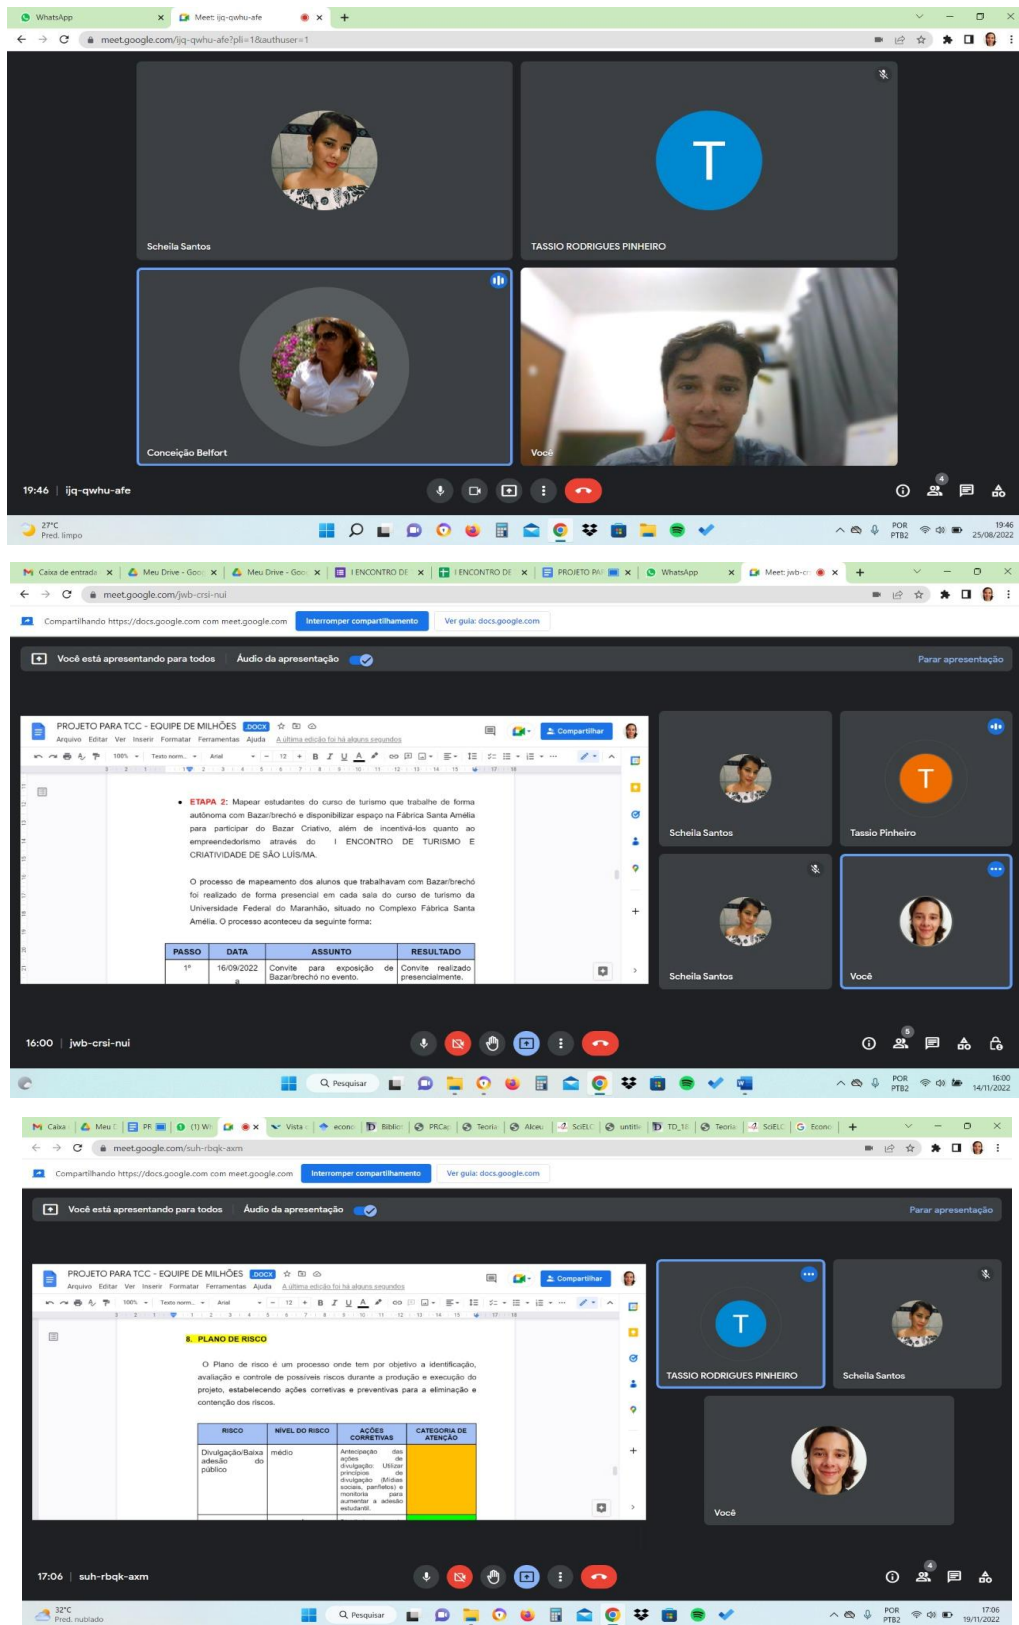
WhatsApp
Meet: ijq-qwhu-afe
meet.google.com/ijq-qwhu-afe?pli=1&authuser=1

T

Scheila Santos

TASSIO RODRIGUES PINHEIRO

Conceição Belfort

Você

19:46 | ijq-qwhu-afe

4

27°C
Pred. limpo

POR PTB2
19:46
25/08/2022

Caixa de entrada
Meu Drive - Goo
Meu Drive - Goo
I ENCONTRO DE
I ENCONTRO DE
PROJETO PA
WhatsApp
Meet: jwb-crsi
meet.google.com/jwb-crsi-nui

Compartilhando https://docs.google.com com meet.google.com
Interromper compartilhamento
Ver guia: docs.google.com

Você está apresentando para todos
Áudio da apresentação
Parar apresentação

PROJETO PARA TCC - EQUIPE DE MILHÕES .DOCX
Arquivo Editar Ver Inserir Formatar Ferramentas Ajuda A última edição foi há alguns segundos
Compartilhar

• ETAPA 2: Mapear estudantes do curso de turismo que trabalhe de forma autônoma com Bazar/brechó e disponibilizar espaço na Fábrica Santa Amélia para participar do Bazar Criativo, além de incentivá-los quanto ao empreendedorismo através do I ENCONTRO DE TURISMO E CRIATIVIDADE DE SÃO LUÍS/MA.

O processo de mapeamento dos alunos que trabalhavam com Bazar/brechó foi realizado de forma presencial em cada sala do curso de turismo da Universidade Federal do Maranhão, situado no Complexo Fábrica Santa Amélia. O processo aconteceu da seguinte forma:

| PASSO | DATA | ASSUNTO | RESULTADO |
|---|---|---|---|
| 1° | 16/09/2022 | Convite para exposição de Bazar/brechó no evento. | Convite realizado presencialmente. |

T

Scheila Santos

Tassio Pinheiro

Scheila Santos

Você

16:00 | jwb-crsi-nui

5

Pesquisar

POR PTB2
16:00
14/11/2022

Caixa
Meu
PF
(1) W
Vista
econo
Biblio
PRCa
Teoria
Alceu
SciELO
untitle
TD_18
Teoria
SciELO
Econo
meet.google.com/suh-rbqk-axm

Compartilhando https://docs.google.com com meet.google.com
Interromper compartilhamento
Ver guia: docs.google.com

Você está apresentando para todos
Áudio da apresentação
Parar apresentação

PROJETO PARA TCC - EQUIPE DE MILHÕES .DOCX
Arquivo Editar Ver Inserir Formatar Ferramentas Ajuda A última edição foi há alguns segundos
Compartilhar

8. PLANO DE RISCO

O Plano de risco é um processo onde tem por objetivo a identificação, avaliação e controle de possíveis riscos durante a produção e execução do projeto, estabelecendo ações corretivas e preventivas para a eliminação e contenção dos riscos.

| RISCO | NÍVEL DO RISCO | AÇÕES CORRETIVAS | CATEGORIA DE ATENÇÃO |
|---|---|---|---|
| Divulgação/Baixa adesão do público | médio | Antecipação das ações de divulgação. Utilizar principais meios de divulgação (Mídias sociais, panfletos) e monitorar para aumentar a adesão estudantil. | |

T

TASSIO RODRIGUES PINHEIRO

Scheila Santos

Você

17:06 | suh-rbqk-axm

4

32°C
Pred. nublado

Pesquisar

POR PTB2
17:06
19/11/2022